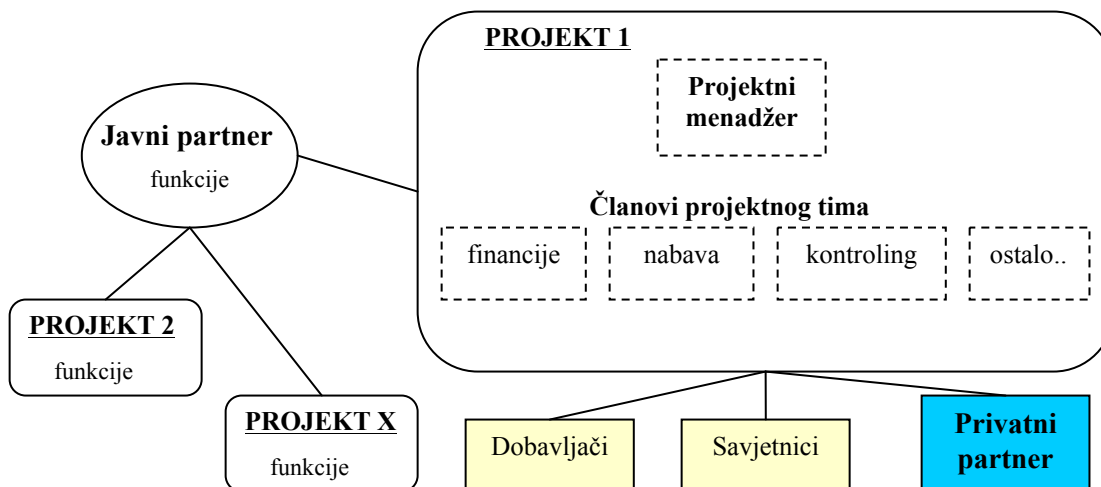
PROJEKT 1

Projektni menadžer

Javni partner
funkcije

Članovi projektnog tima

financije

nabava

kontroling

ostalo..

PROJEKT 2
funkcije

PROJEKT X
funkcije

Dobavljači

Savjetnici

Privatni partner